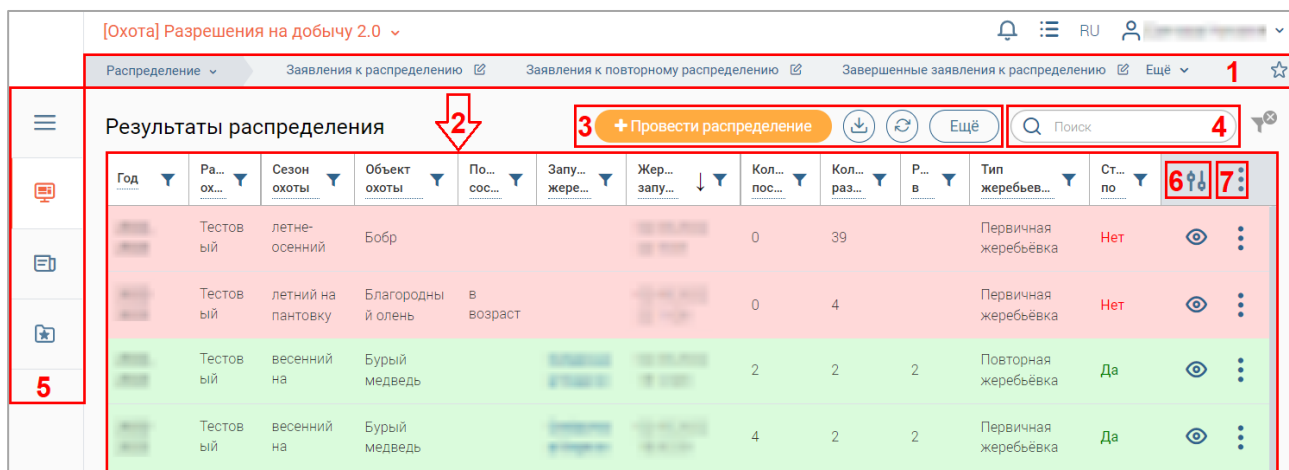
[Охота] Разрешения на добычу 2.0 ⌄

RU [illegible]

Распределение ⌄ Заявления к распределению Заявления к повторному распределению Завершенные заявления к распределению Ещё ⌄ 1

Результаты распределения 2

3 + Провести распределение Ещё 4 Поиск

5

| Год | Ра... ох... | Сезон охоты | Объект охоты | По... сос... | Запу... жере... | Жер... запу... | Кол... пос... | Кол... раз... | Р... в | Тип жеребьев... | Ст... по | 6 | 7 |
|---|---|---|---|---|---|---|---|---|---|---|---|---|---|
| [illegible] | Тестовый | летне-осенний | Бобр | | | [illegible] | 0 | 39 | | Первичная жеребьёвка | Нет | | |
| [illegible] | Тестовый | летний на пантовку | Благородный олень | в возраст | | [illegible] | 0 | 4 | | Первичная жеребьёвка | Нет | | |
| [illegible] | Тестовый | весенний на | Бурый медведь | | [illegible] | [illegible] | 2 | 2 | 2 | Повторная жеребьёвка | Да | | |
| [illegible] | Тестовый | весенний на | Бурый медведь | | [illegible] | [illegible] | 4 | 2 | 2 | Первичная жеребьёвка | Да | | |